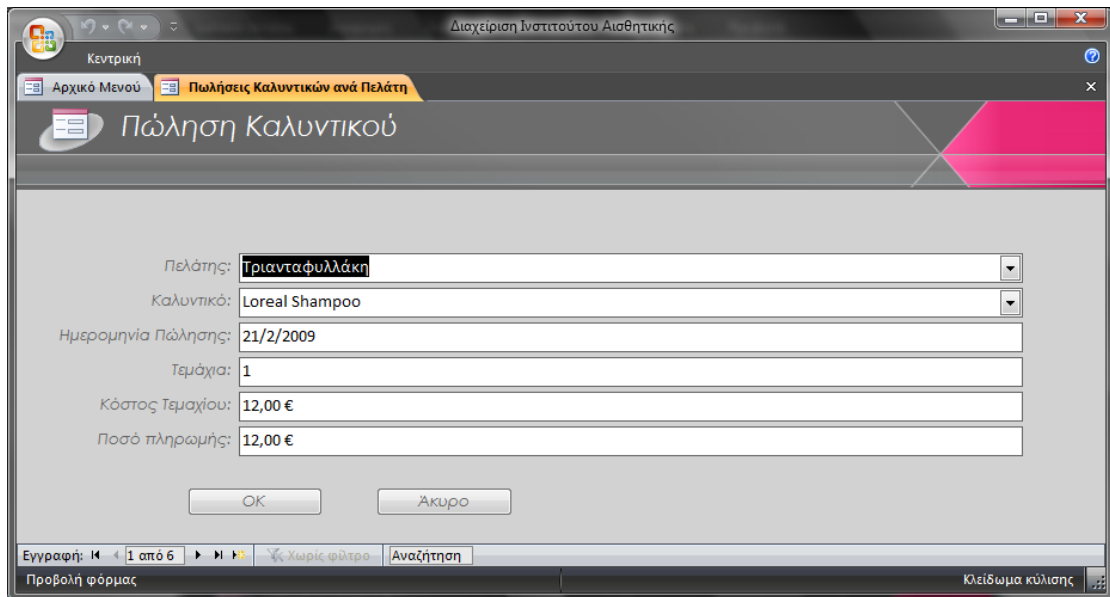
Διαχείριση Ινστιτούτου Αισθητικής

Κεντρική

Αρχικό Μενού

Πωλήσεις Καλυντικών ανά Πελάτη

Πώληση Καλυντικού

Πελάτης: Τριανταφυλλάκη

Καλυντικό: Loreal Shampoo

Ημερομηνία Πώλησης: 21/2/2009

Τεμάχια: 1

Κόστος Τεμαχίου: 12,00 €

Ποσό πληρωμής: 12,00 €

OK

Άκυρο

Εγγραφή: 1 από 6

Χωρίς φίλτρο

Αναζήτηση

Προβολή φόρμας

Κλείδωμα κύλισης